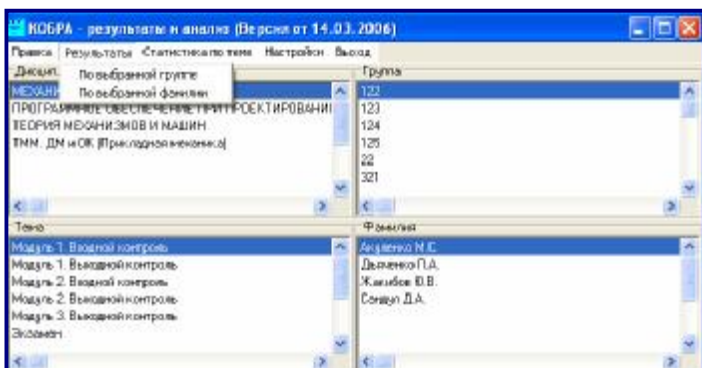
КОБРА - результаты и анализ (Версия от 14.03.2006)

Правка Результаты Статистика по теме Настройки Выход

По выбранной группе
По выбранной фамилии

Дисцип.
МЕХАНИ
ПРОГРАММНОЕ ОБЕСПЕЧЕНИЕ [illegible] ПРОЕКТИРОВАНИ
ТЕОРИЯ МЕХАНИЗМОВ И МАШИН
ТММ, ДМ и ОК (Прикладная механика)

Группа
122
123
124
125
22
321

Тема
Модуль 1. Входной контроль
Модуль 1. Выходной контроль
Модуль 2. Входной контроль
Модуль 2. Выходной контроль
Модуль 3. Выходной контроль
Экзамен

Фамилия
Акуленко Н.С.
Дьяченко П.А.
Жакибов Ю.В.
Сандул Д.А.